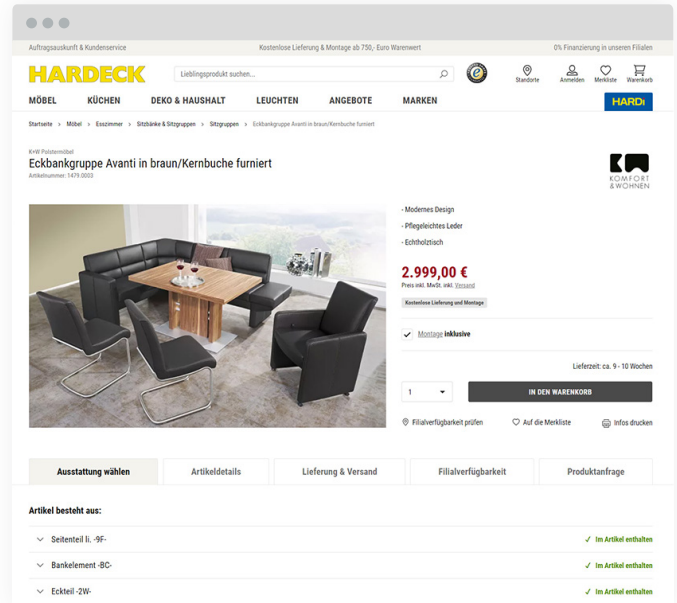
Auftragsauskunft & Kundenservice

Kostenlose Lieferung & Montage ab 750,- Euro Warenwert

0% Finanzierung in unseren Filialen

HARDECK

Lieblingsprodukt suchen...

Standorte

Anmelden

Merkliste

Warenkorb

MÖBEL

KÜCHEN

DEKO & HAUSHALT

LEUCHTEN

ANGEBOTE

MARKEN

HARDi

Startseite > Möbel > Esszimmer > Sitzbänke & Sitzgruppen > Sitzgruppen > Eckbankgruppe Avanti in braun/Kernbuche furniert

K+W Polstermöbel

Eckbankgruppe Avanti in braun/Kernbuche furniert

Artikelnummer: 1479.0003

KOMFORT & WOHNEN

- Modernes Design

- Pflegeleichtes Leder

- Echtholztisch

2.999,00 €

Preis inkl. MwSt. inkl. Versand

Kostenlose Lieferung und Montage

Montage inklusive

Lieferzeit: ca. 9 - 10 Wochen

1

IN DEN WARENKORB

Filialverfügbarkeit prüfen

Auf die Merkliste

Infos drucken

Ausstattung wählen

Artikeldetails

Lieferung & Versand

Filialverfügbarkeit

Produktanfrage

Artikel besteht aus:

Seitenteil li. -9F-

Im Artikel enthalten

Bankelement -BC-

Im Artikel enthalten

Eckteil -2W-

Im Artikel enthalten